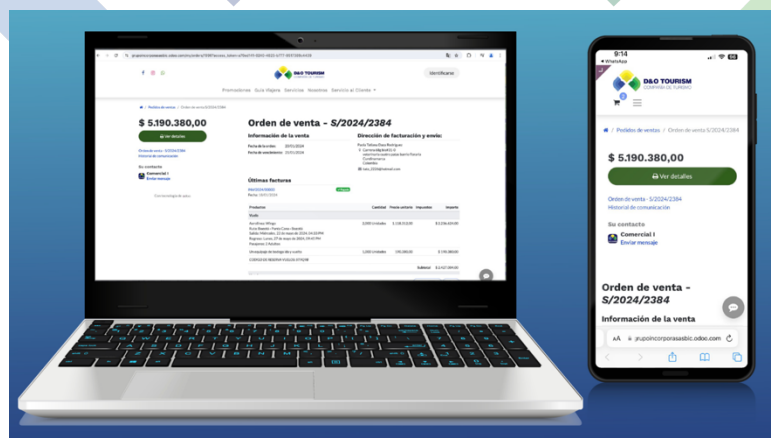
D&C TOURISM
COMPAÑÍA DE TURISMO

Identificarse

Promociones Guía Viajera Servicios Nosotros Servicio al Cliente

Pedidos de venta / Orden de venta S/2024/2384

$ 5.190.380,00

Ver detalles

Orden de venta - S/2024/2384

Información de la venta

Dirección de facturación y envío:

Últimas facturas

Productos Cantidad Precio unitario Impuestos Importe

Subtotal

9:14
WhatsApp

D&C TOURISM
COMPAÑÍA DE TURISMO

Pedidos de venta / Orden de venta S/2024/2384

$ 5.190.380,00

Ver detalles

Orden de venta - S/2024/2384
Historial de comunicación

Su contacto
Comercial I
Enviar mensaje

Orden de venta - S/2024/2384

Información de la venta

AA grupoincorporasasbic.odoo.com